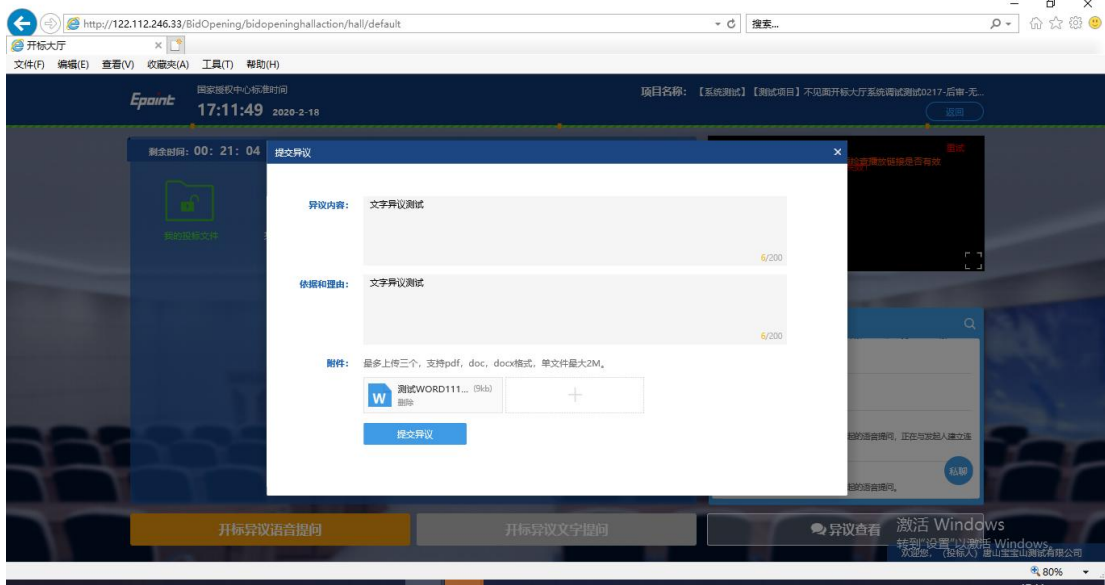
http://122.112.246.33/BidOpening/bidopeninghallaction/hall/default
搜索...
开标大厅
文件(F) 编辑(E) 查看(V) 收藏夹(A) 工具(T) 帮助(H)

Epoint
国家授权中心标准时间
17:11:49 2020-2-18
项目名称：【系统测试】【测试项目】不见面开标大厅系统调试测试0217-后审-无...
返回

剩余时间：00：21：04
我的投标文件

提交异议

异议内容： 文字异议测试
6/200

依据和理由： 文字异议测试
6/200

附件： 最多上传三个，支持pdf，doc，docx格式，单文件最大2M。
测试WORD111... (9kb)
删除
+

提交异议

测试
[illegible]音播放链接是否有效
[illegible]的语音提问，正在与发起人建立连
私聊
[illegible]的语音提问。

开标异议语音提问
开标异议文字提问
异议查看

激活 Windows
转到"设置"以激活 Windows。
欢迎您，(投标人) 唐山宝宝山测试有限公司
80%